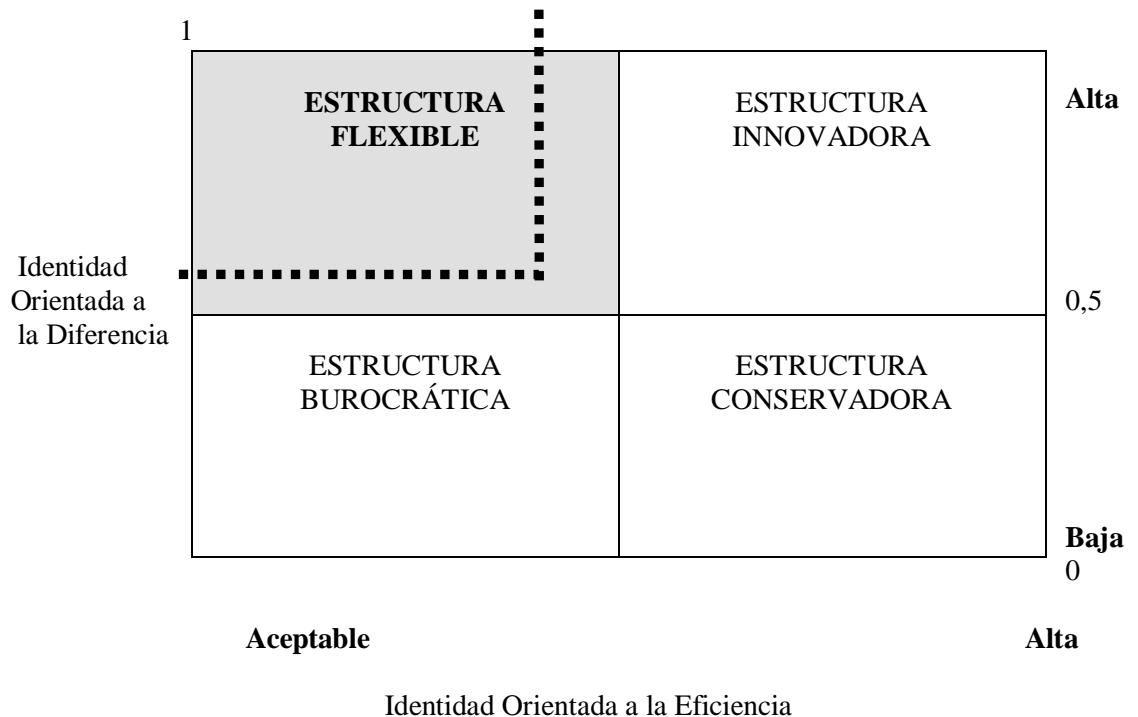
1

ESTRUCTURA FLEXIBLE

ESTRUCTURA INNOVADORA

Alta

Identidad Orientada a la Diferencia

0,5

ESTRUCTURA BUROCRÁTICA

ESTRUCTURA CONSERVADORA

Baja

0

Aceptable

Alta

Identidad Orientada a la Eficiencia